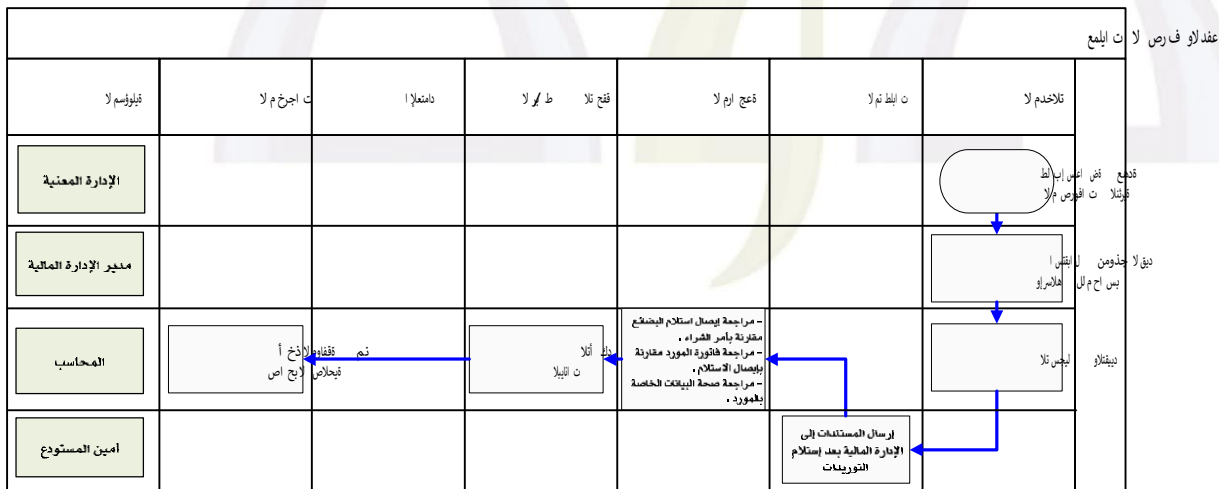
عفدلاو ف رص لا ت ايلمع

| قيلوؤسم لا | ت اجرخ م لا | دامتعلاا | قفق تلا ط /ر لا | ةعج ارم لا | ن ايلا نم لا | تلاخدم لا |
|---|---|---|---|---|---|---|
| الإدارة المعنية | | | | | | ةدمع ض اعس إب لط قيرتلا ت افورص م لا |
| مدير الإدارة المالية | | | | | | ديق لا جذومن ل ابقتس ا بس اح م لل هلاسرإو |
| المحاسب | ذخأ نم ققفاولا قبحلاص لا جاي اص | | ذاخ أتلا ت انايبلا | - مراجعة إيصال استلام البضائع مقارنة بأمر الشراء . - مراجعة فاتورة المورد مقارنة بإيصال الاستلام . - مراجعة صحة البيانات الخاصة بالمورد . | | ديقتلاو ليجس تلا |
| أمين المستودع | | | | | إرسال المستندات إلى الإدارة المالية بعد إستلام التوريدات | |